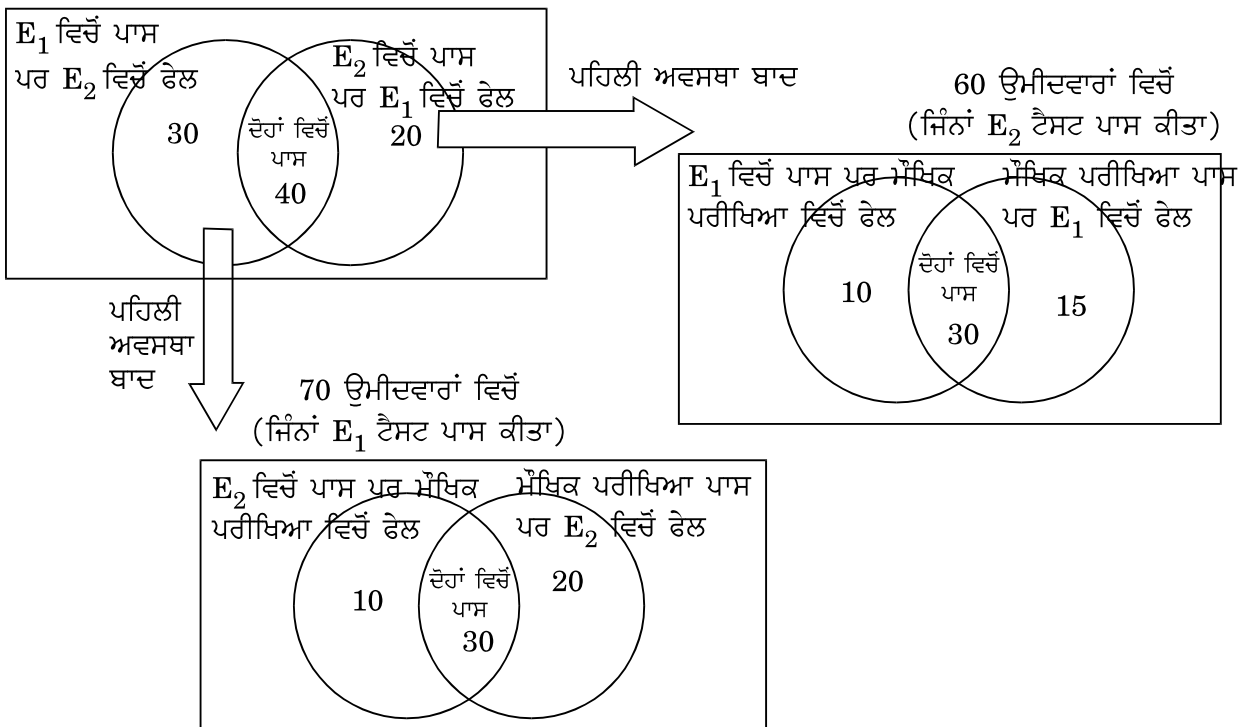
$E_1$ ਵਿਚੋਂ ਪਾਸ ਪਰ $E_2$ ਵਿਚੋਂ ਫੇਲ

30

ਦੋਹਾਂ ਵਿਚੋਂ ਪਾਸ

40

$E_2$ ਵਿਚੋਂ ਪਾਸ ਪਰ $E_1$ ਵਿਚੋਂ ਫੇਲ

20

ਪਹਿਲੀ ਅਵਸਥਾ ਬਾਦ

60 ਉਮੀਦਵਾਰਾਂ ਵਿਚੋਂ (ਜਿੰਨਾਂ $E_2$ ਟੈਸਟ ਪਾਸ ਕੀਤਾ)

$E_1$ ਵਿਚੋਂ ਪਾਸ ਪਰ ਮੌਖਿਕ ਪਰੀਖਿਆ ਵਿਚੋਂ ਫੇਲ

10

ਦੋਹਾਂ ਵਿਚੋਂ ਪਾਸ

30

ਮੌਖਿਕ ਪਰੀਖਿਆ ਪਾਸ ਪਰ $E_1$ ਵਿਚੋਂ ਫੇਲ

15

ਪਹਿਲੀ ਅਵਸਥਾ ਬਾਦ

70 ਉਮੀਦਵਾਰਾਂ ਵਿਚੋਂ (ਜਿੰਨਾਂ $E_1$ ਟੈਸਟ ਪਾਸ ਕੀਤਾ)

$E_2$ ਵਿਚੋਂ ਪਾਸ ਪਰ ਮੌਖਿਕ ਪਰੀਖਿਆ ਵਿਚੋਂ ਫੇਲ

10

ਦੋਹਾਂ ਵਿਚੋਂ ਪਾਸ

30

ਮੌਖਿਕ ਪਰੀਖਿਆ ਪਾਸ ਪਰ $E_2$ ਵਿਚੋਂ ਫੇਲ

20